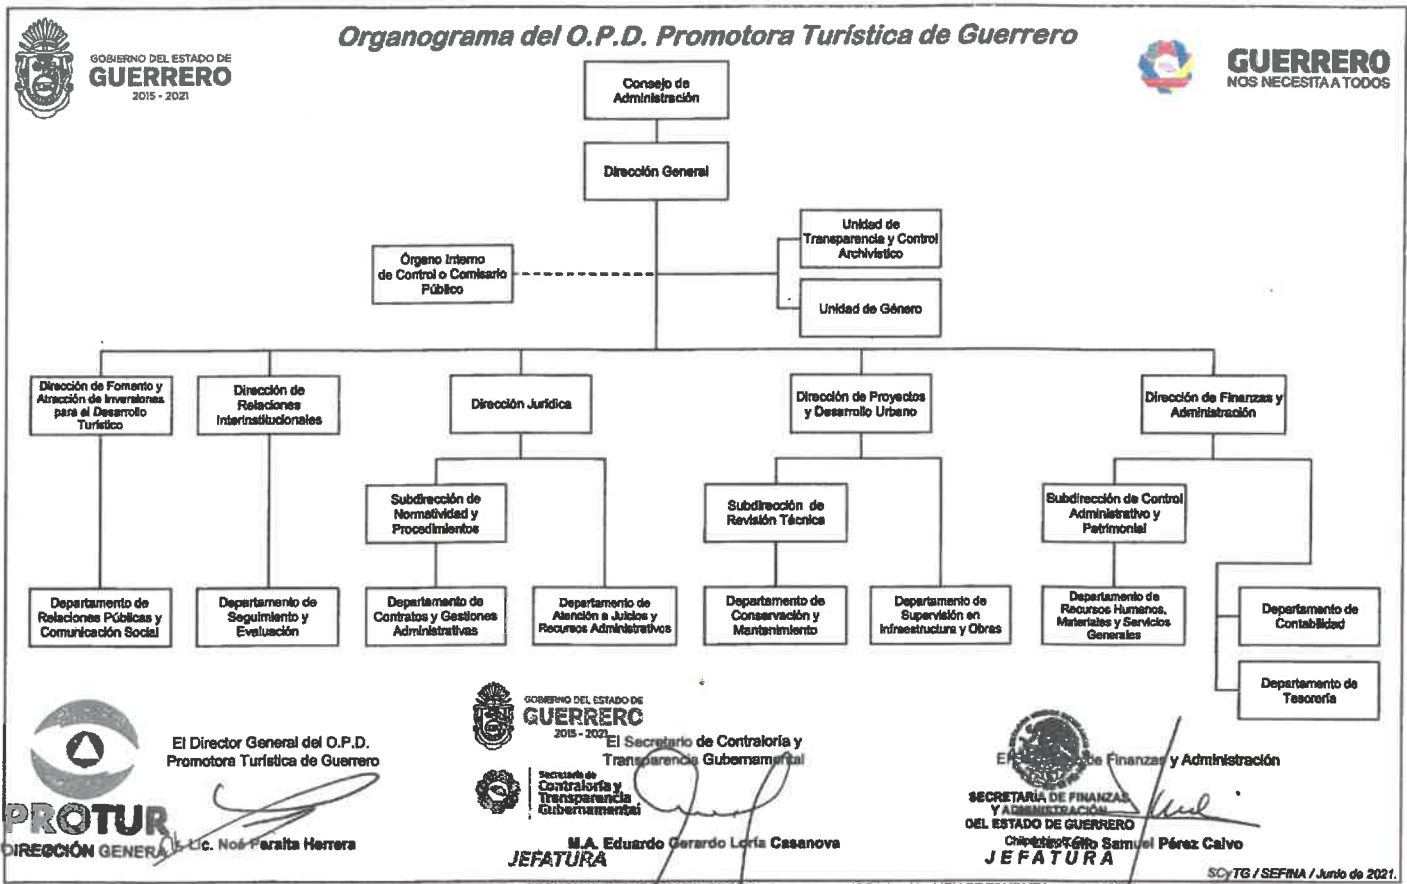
GOBIERNO DEL ESTADO DE
GUERRERO
2015 - 2021

Organograma del O.P.D. Promotora Turística de Guerrero

GUERRERO
NOS NECESITA A TODOS

Consejo de Administración

Dirección General

Unidad de Transparencia y Control Archivístico

Órgano Interno de Control o Comisario Público

Unidad de Género

Dirección de Fomento y Atracción de Inversiones para el Desarrollo Turístico

Dirección de Relaciones Interinstitucionales

Dirección Jurídica

Dirección de Proyectos y Desarrollo Urbano

Dirección de Finanzas y Administración

Subdirección de Normatividad y Procedimientos

Subdirección de Revisión Técnica

Subdirección de Control Administrativo y Patrimonial

Departamento de Relaciones Públicas y Comunicación Social

Departamento de Seguimiento y Evaluación

Departamento de Contratos y Gestiones Administrativas

Departamento de Atención a Juicios y Recursos Administrativos

Departamento de Conservación y Mantenimiento

Departamento de Supervisión en Infraestructura y Obras

Departamento de Recursos Humanos, Materiales y Servicios Generales

Departamento de Contabilidad

Departamento de Tesorería

PROTUR
DIRECCIÓN GENERAL

El Director General del O.P.D. Promotora Turística de Guerrero

Lic. Noé Peralta Herrera

GOBIERNO DEL ESTADO DE
GUERRERO
2015 - 2021

Secretaría de Contraloría y Transparencia Gubernamental

El Secretario de Contraloría y Transparencia Gubernamental

M.A. Eduardo Gerardo Loria Casanova

JEFATURA

El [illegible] de Finanzas y Administración

SECRETARÍA DE FINANZAS Y ADMINISTRACIÓN DEL ESTADO DE GUERRERO
Chilpancingo, Gro.

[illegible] Tulio Samuel Pérez Calvo

JEFATURA

SCyTG / SEFINA / Junio de 2021.